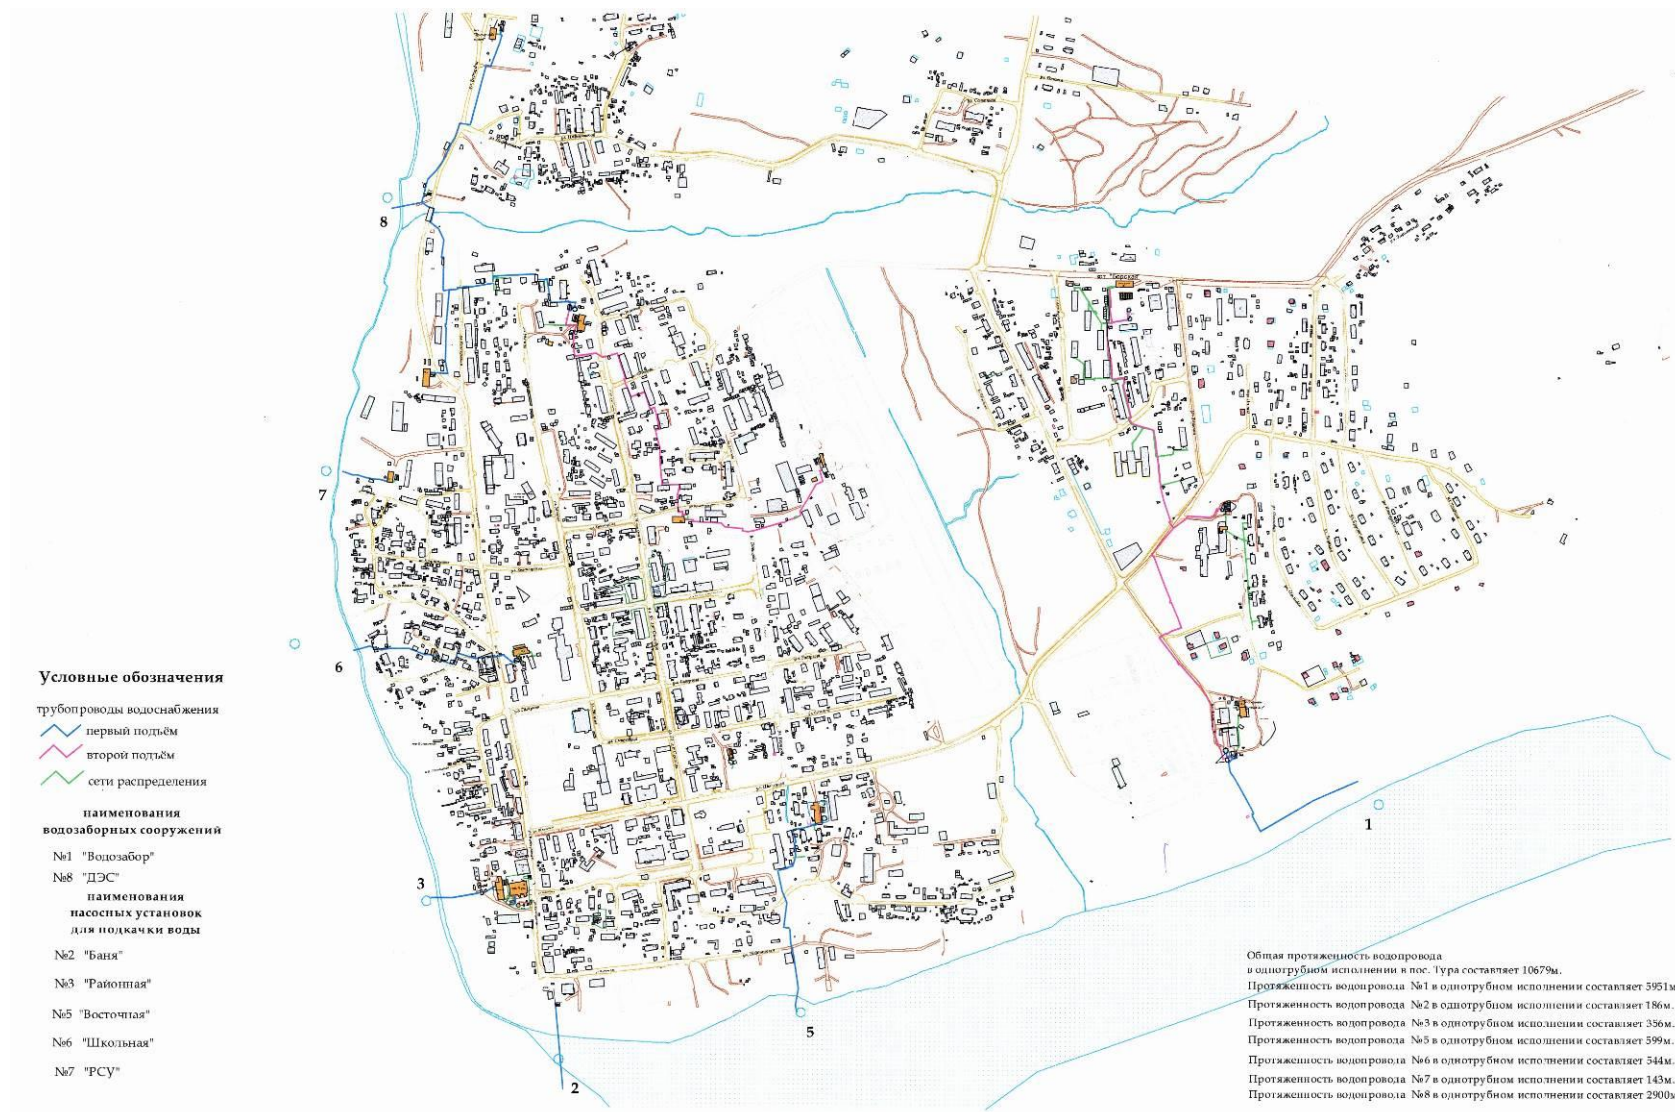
8

7

6

3

2

5

1

Условные обозначения

трубопроводы водоснабжения

первый подъём

второй подъём

сети распределения

наименования водозаборных сооружений

№1 "Водозабор"

№8 "ДЭС"

наименования насосных установок для подкачки воды

№2 "Баня"

№3 "Районная"

№5 "Восточная"

№6 "Школьная"

№7 "РСУ"

Общая протяженность водопровода в однотрубном исполнении в пос. Тура составляет 10679м.

Протяженность водопровода №1 в однотрубном исполнении составляет 5951м.

Протяженность водопровода №2 в однотрубном исполнении составляет 186м.

Протяженность водопровода №3 в однотрубном исполнении составляет 356м.

Протяженность водопровода №5 в однотрубном исполнении составляет 599м.

Протяженность водопровода №6 в однотрубном исполнении составляет 544м.

Протяженность водопровода №7 в однотрубном исполнении составляет 143м.

Протяженность водопровода №8 в однотрубном исполнении составляет 2900м.